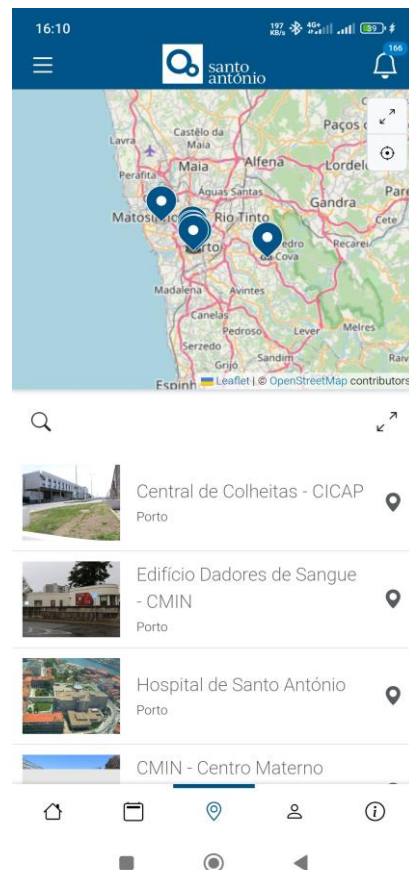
16:10

197 KB/s 4G+ 89

santo antónio

166

Castelo da Maia
Lavra
Maia
Alfena
Paços de
Perafita
Lordelo
Águas Santas
Pare
Matosinhos
Rio Tinto
Gandra
Cete
Porto
Pedro da Cova
Recarei
Madalena
Avintes
Canelas
Pedroso
Lever
Melres
Serzedo
Grijó
Sandim
Raiv
Espinh
Leaflet | © OpenStreetMap contributors

Central de Colheitas - CICAP
Porto

Edifício Dadores de Sangue - CMIN
Porto

Hospital de Santo António
Porto

CMIN - Centro Materno